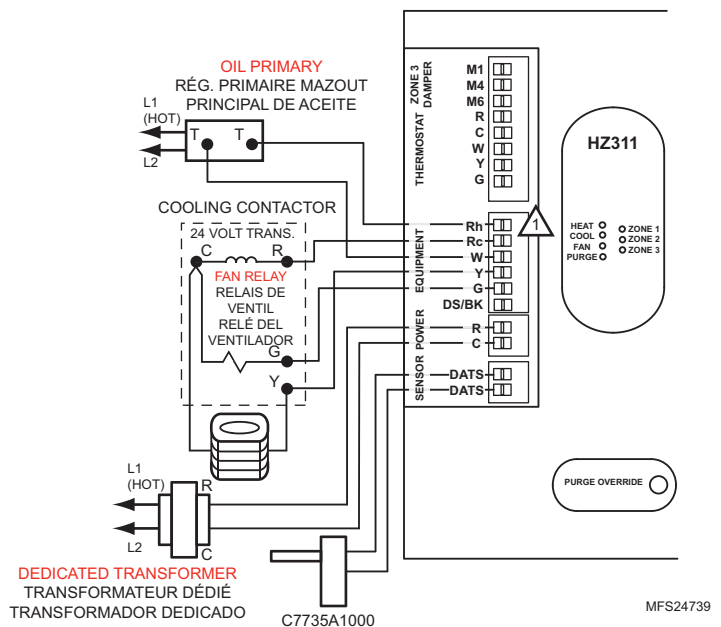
OIL PRIMARY
RÉG. PRIMAIRE MAZOUT
PRINCIPAL DE ACEITE

L1
(HOT)
L2

T T

COOLING CONTACTOR
24 VOLT TRANS.
C R
FAN RELAY
RELAIS DE
VENTIL
RELÉ DEL
VENTILADOR
G
Y

L1
(HOT)
L2
R
C

DEDICATED TRANSFORMER
TRANSFORMATEUR DÉDIÉ
TRANSFORMADOR DEDICADO

C7735A1000

ZONE 3 DAMPER
M1
M4
M6
THERMOSTAT
R
C
W
Y
G

EQUIPMENT
Rh
Rc
W
Y
G
DS/BK

1

POWER
R
C

SENSOR
DATS
DATS

HZ311

HEAT
COOL
FAN
PURGE
ZONE 1
ZONE 2
ZONE 3

PURGE OVERRIDE

MFS24739